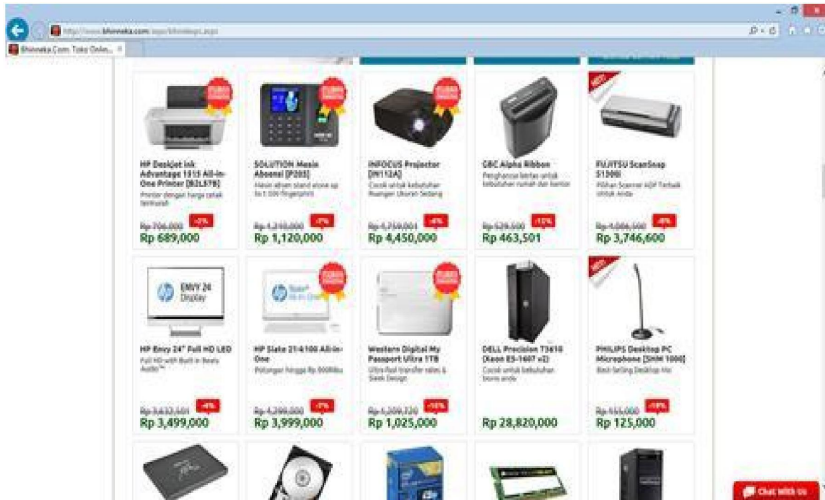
http://www.bhinneka.com/aspx/bhinbgn.aspx

Bhinneka.Com: Toko Onlin...

HP DeskJet Ink Advantage 1515 All-in-One Printer [B2L57B]
Printer dengan harga cetak termurah
Rp 706,000 -2%
Rp 689,000

SOLUTION Mesin Absensi [P203]
Mesin absen stand alone up to 1.000 fingerprint
Rp 1,210,000 -7%
Rp 1,120,000

INFOCUS Projector [IN112A]
Cocok untuk kebutuhan Ruangan Ukuran Sedang
Rp 4,759,001 -6%
Rp 4,450,000

GBC Alpha Ribbon
Penghancur kertas untuk kebutuhan rumah dan kantor
Rp 529,500 -12%
Rp 463,501

FUJITSU ScanSnap S1300i
Pilihan Scanner ADF Terbaik untuk Anda
Rp 4,086,500 -8%
Rp 3,746,600

HP Envy 24" Full HD LED
Full HD with Built-in Beats Audio™
Rp 3,632,501 -4%
Rp 3,499,000

HP Slate 21-k100 All-in-One
Potongan hingga Rp 300ribu
Rp 4,299,000 -7%
Rp 3,999,000

Western Digital My Passport Ultra 1TB
Ultra-fast transfer rates & Sleek Design
Rp 1,209,720 -15%
Rp 1,025,000

DELL Precision T3610 (Xeon E5-1607 v2)
Cocok untuk kebutuhan bisnis anda
Rp 28,820,000

PHILIPS Desktop PC Microphone [SHM 1000]
Best-Selling Desktop Mic
Rp 155,000 -19%
Rp 125,000

Chat With Us